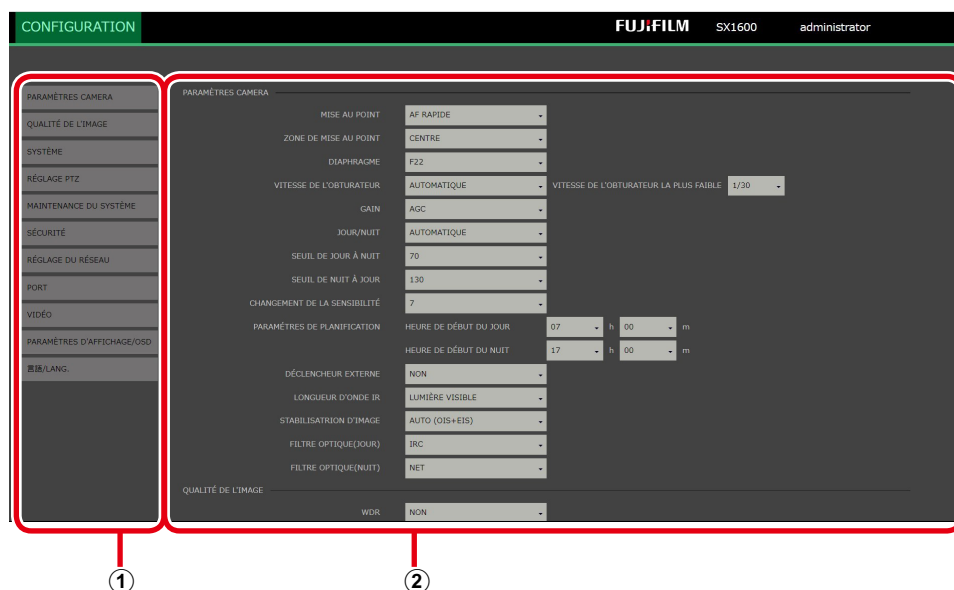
CONFIGURATION FUJIFILM SX1600 administrator

PARAMÈTRES CAMERA
QUALITÉ DE L'IMAGE
SYSTÈME
RÉGLAGE PTZ
MAINTENANCE DU SYSTÈME
SÉCURITÉ
RÉGLAGE DU RÉSEAU
PORT
VIDÉO
PARAMÈTRES D'AFFICHAGE/OSD
言語/LANG.

PARAMÈTRES CAMERA

MISE AU POINT AF RAPIDE
ZONE DE MISE AU POINT CENTRE
DIAPHRAGME F22
VITESSE DE L'OBTURATEUR AUTOMATIQUE VITESSE DE L'OBTURATEUR LA PLUS FAIBLE 1/30
GAIN AGC
JOUR/NUIT AUTOMATIQUE
SEUIL DE JOUR À NUIT 70
SEUIL DE NUIT À JOUR 130
CHANGEMENT DE LA SENSIBILITÉ 7
PARAMÈTRES DE PLANIFICATION HEURE DE DÉBUT DU JOUR 07 h 00 m
HEURE DE DÉBUT DU NUIT 17 h 00 m
DÉCLENCHEUR EXTERNE NON
LONGUEUR D'ONDE IR LUMIÈRE VISIBLE
STABILISATRION D'IMAGE AUTO (OIS+EIS)
FILTRE OPTIQUE(JOUR) IRC
FILTRE OPTIQUE(NUIT) NET

QUALITÉ DE L'IMAGE

WDR NON

①
②